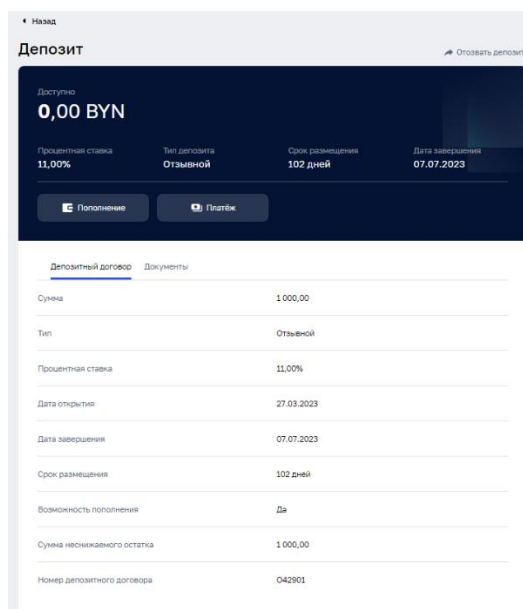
◂ Назад

Депозит

Отозвать депозит

Доступно
0,00 BYN

Процентная ставка
11,00%

Тип депозита
Отзывной

Срок размещения
102 дней

Дата завершения
07.07.2023

Пополнение

Платёж

Депозитный договор

Документы

| | |
|---|---|
| Сумма | 1 000,00 |
| Тип | Отзывной |
| Процентная ставка | 11,00% |
| Дата открытия | 27.03.2023 |
| Дата завершения | 07.07.2023 |
| Срок размещения | 102 дней |
| Возможность пополнения | Да |
| Сумма неснижаемого остатка | 1 000,00 |
| Номер депозитного договора | 042901 |